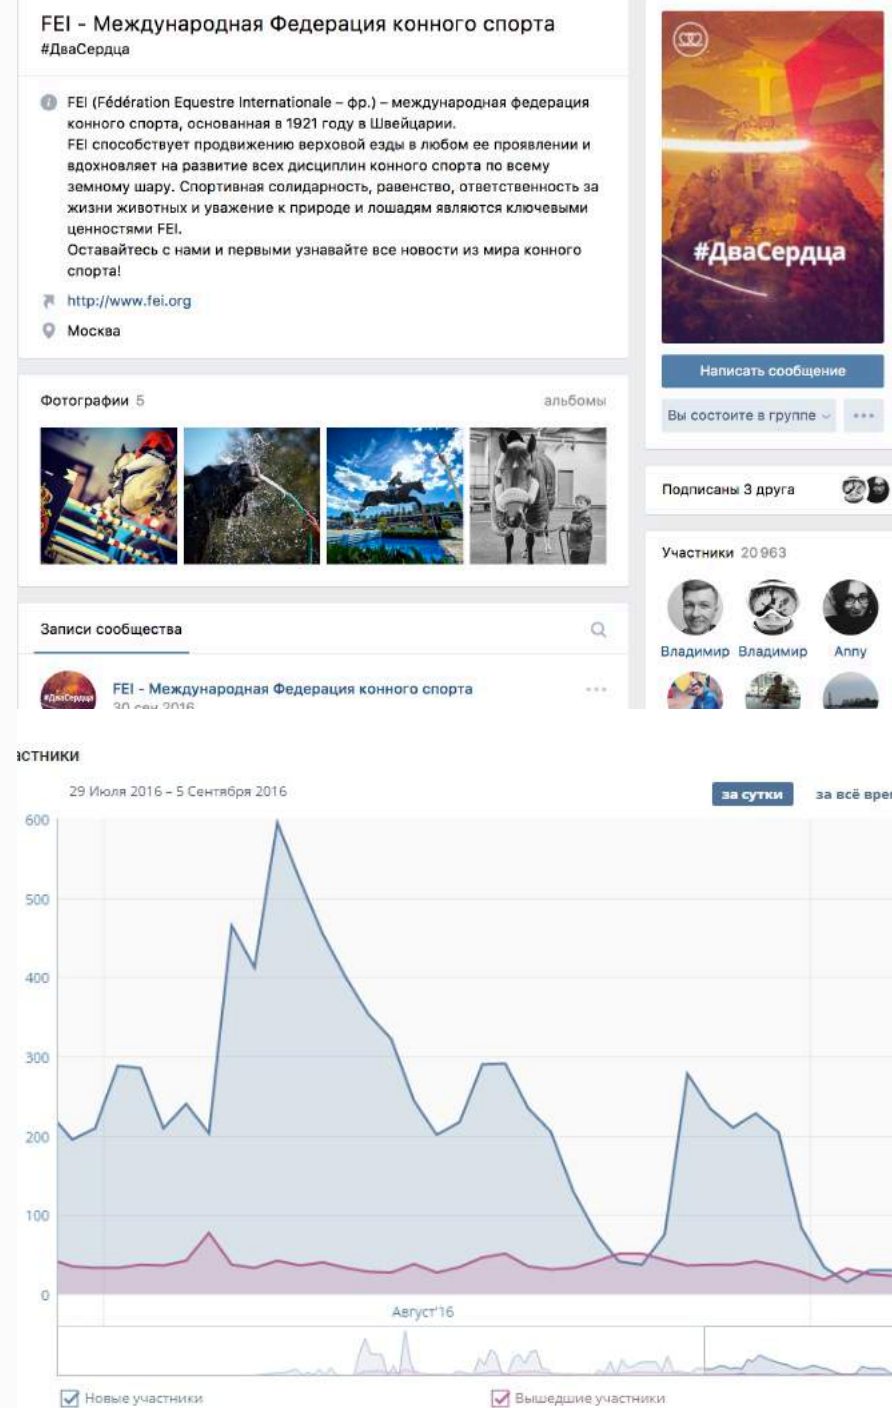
FEI - Международная Федерация конного спорта
#ДваСердца

FEI (Fédération Equestre Internationale – фр.) – международная федерация конного спорта, основанная в 1921 году в Швейцарии.
FEI способствует продвижению верховой езды в любом ее проявлении и вдохновляет на развитие всех дисциплин конного спорта по всему земному шару. Спортивная солидарность, равенство, ответственность за жизни животных и уважение к природе и лошадям являются ключевыми ценностями FEI.
Оставайтесь с нами и первыми узнавайте все новости из мира конного спорта!

http://www.fei.org

Москва

#ДваСердца

Написать сообщение

Вы состоите в группе

Подписаны 3 друга

Фотографии 5

альбомы

Участники 20 963

Владимир Владимир Anny

Записи сообщества

FEI - Международная Федерация конного спорта
30 сен 2016

астники

29 Июля 2016 – 5 Сентября 2016

за сутки

за всё вре

600
500
400
300
200
100
0

Август'16

Новые участники

Вышедшие участники